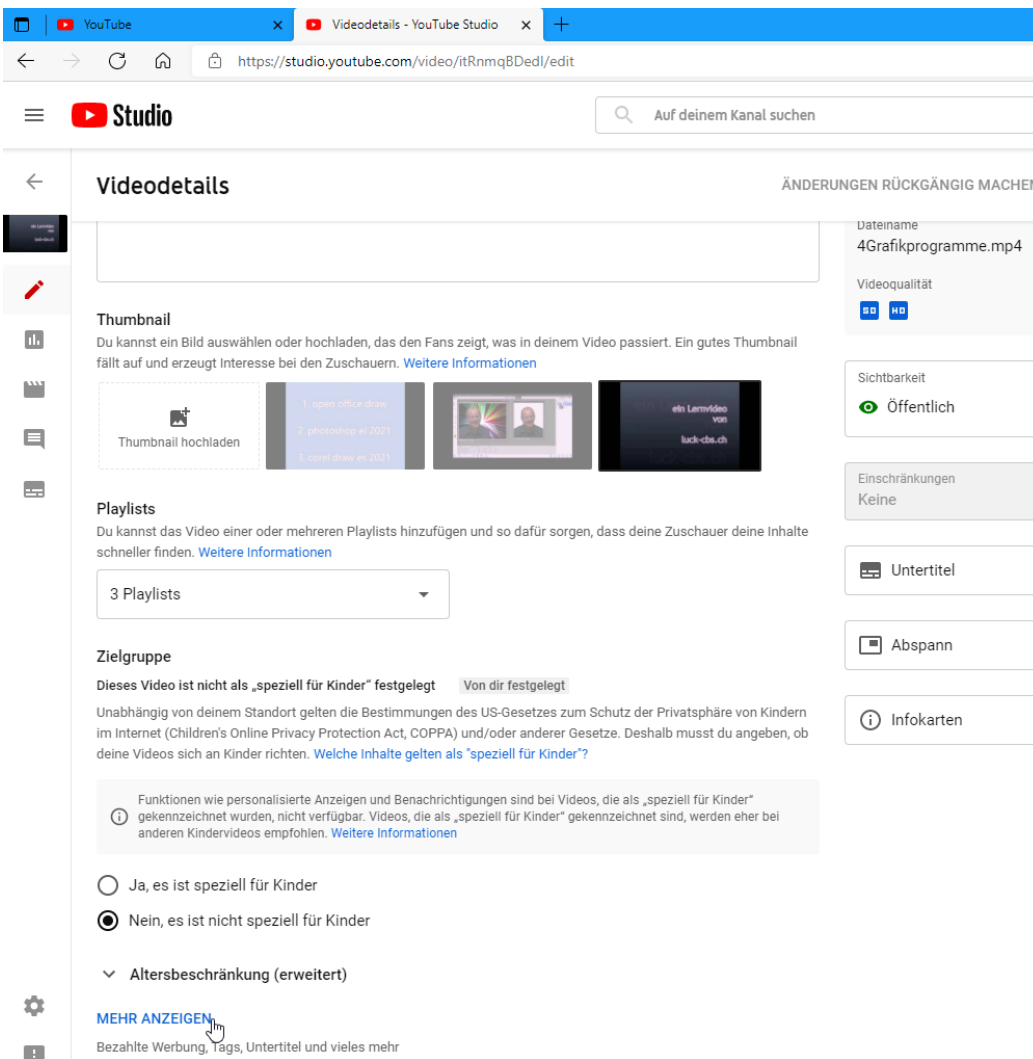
YouTube
Videodetails - YouTube Studio
https://studio.youtube.com/video/itRnmqBDedI/edit

Studio
Auf deinem Kanal suchen

Videodetails
ÄNDERUNGEN RÜCKGÄNGIG MACHEN

ein Lernvideo von luck-cbs.ch

Dateiname
4Grafikprogramme.mp4

Videoqualität
SD HD

Thumbnail
Du kannst ein Bild auswählen oder hochladen, das den Fans zeigt, was in deinem Video passiert. Ein gutes Thumbnail fällt auf und erzeugt Interesse bei den Zuschauern. Weitere Informationen

Thumbnail hochladen

1. open office draw
2. photoshop el 2021
3. corel draw es 2021

ein Lernvideo von luck-cbs.ch

Sichtbarkeit
Öffentlich

Einschränkungen
Keine

Playlists
Du kannst das Video einer oder mehreren Playlists hinzufügen und so dafür sorgen, dass deine Zuschauer deine Inhalte schneller finden. Weitere Informationen

3 Playlists

Untertitel

Abspann

Infokarten

Zielgruppe
Dieses Video ist nicht als „speziell für Kinder" festgelegt Von dir festgelegt
Unabhängig von deinem Standort gelten die Bestimmungen des US-Gesetzes zum Schutz der Privatsphäre von Kindern im Internet (Children's Online Privacy Protection Act, COPPA) und/oder anderer Gesetze. Deshalb musst du angeben, ob deine Videos sich an Kinder richten. Welche Inhalte gelten als "speziell für Kinder"?

Funktionen wie personalisierte Anzeigen und Benachrichtigungen sind bei Videos, die als „speziell für Kinder" gekennzeichnet wurden, nicht verfügbar. Videos, die als „speziell für Kinder" gekennzeichnet sind, werden eher bei anderen Kindervideos empfohlen. Weitere Informationen

Ja, es ist speziell für Kinder
Nein, es ist nicht speziell für Kinder

Altersbeschränkung (erweitert)

MEHR ANZEIGEN
Bezahlte Werbung, Tags, Untertitel und vieles mehr